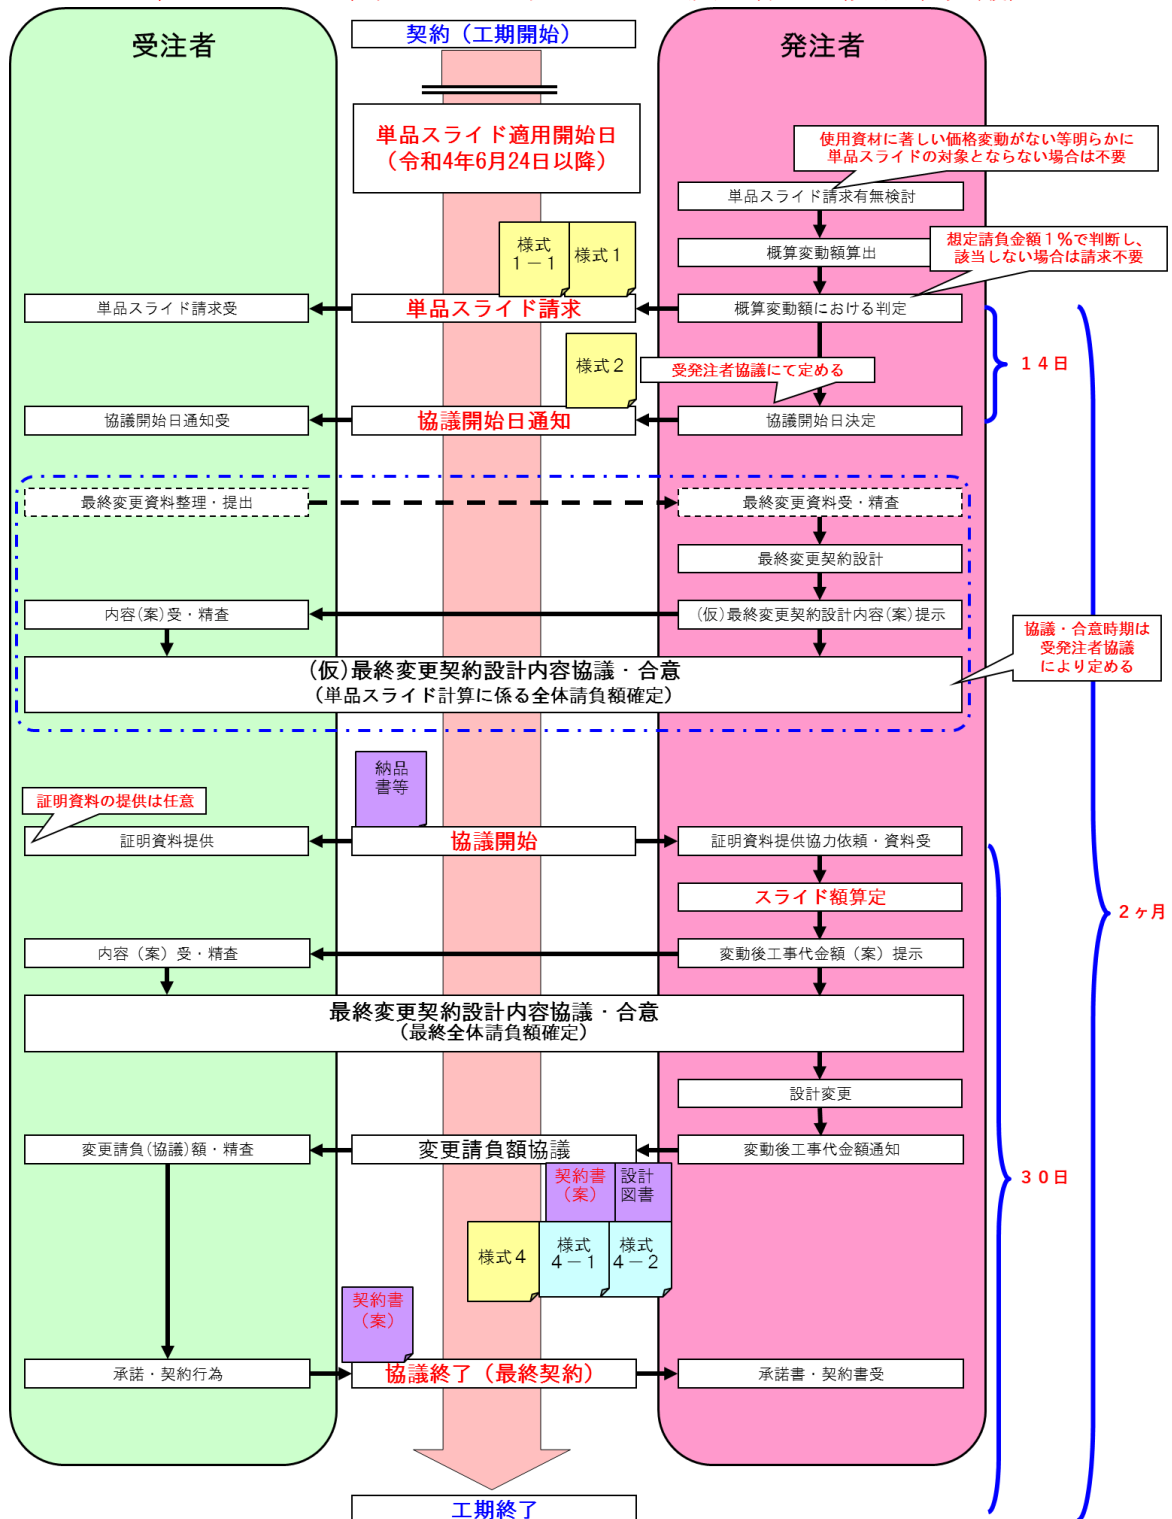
受注者

契約（工期開始）

発注者

単品スライド適用開始日
（令和4年6月24日以降）

使用資材に著しい価格変動がない等明らかに
単品スライドの対象とならない場合は不要

単品スライド請求有無検討

様式
1－1

様式１

概算変動額算出

想定請負金額１％で判断し、
該当しない場合は請求不要

単品スライド請求受

単品スライド請求

概算変動額における判定

様式２

受発注者協議にて定める

１４日

協議開始日通知受

協議開始日通知

協議開始日決定

最終変更資料整理・提出

最終変更資料受・精査

最終変更契約設計

内容(案)受・精査

(仮)最終変更契約設計内容(案)提示

協議・合意時期は
受発注者協議
により定める

(仮)最終変更契約設計内容協議・合意
（単品スライド計算に係る全体請負額確定）

納品
書等

証明資料の提供は任意

証明資料提供

協議開始

証明資料提供協力依頼・資料受

スライド額算定

２ヶ月

内容（案）受・精査

変動後工事代金額（案）提示

最終変更契約設計内容協議・合意
（最終全体請負額確定）

設計変更

変更請負(協議)額・精査

変更請負額協議

変動後工事代金額通知

契約書
（案）

設計
図書

３０日

様式４

様式
4－1

様式
4－2

契約書
（案）

承諾・契約行為

協議終了（最終契約）

承諾書・契約書受

工期終了